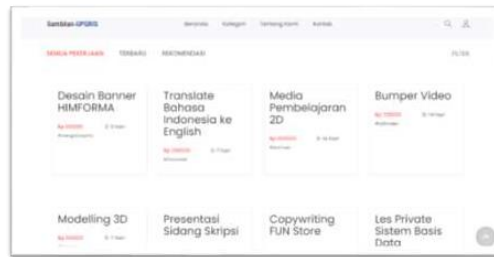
Sambilan-UPGRIS

Beranda Kategori Tentang Kami Kontak

SEMUA PEKERJAAN TERBARU REKOMENDASI

Desain Banner HIMFORMA

Rp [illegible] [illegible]

Translate Bahasa Indonesia ke English

Rp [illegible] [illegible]

Media Pembelajaran 2D

Rp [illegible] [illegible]

Bumper Video

Rp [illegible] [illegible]

Modelling 3D

Rp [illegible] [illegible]

Presentasi Sidang Skripsi

Copywriting FUN Store

Les Private Sistem Basis Data